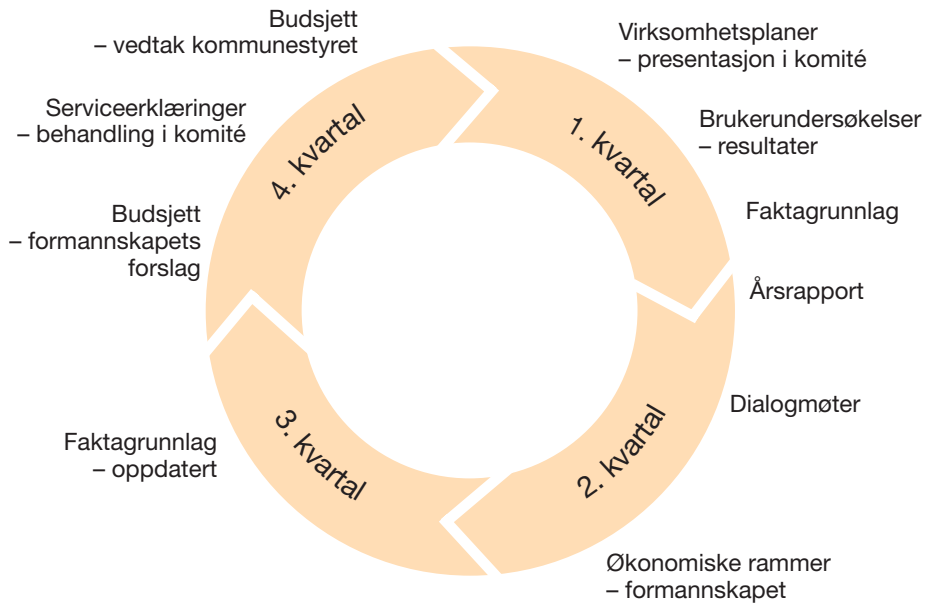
Budsjett
– vedtak kommunestyret

Virksomhetsplaner
– presentasjon i komité

Brukerundersøkelser
– resultater

Faktagrunnlag

Årsrapport

1. kvartal

4. kvartal

Serviceerklæringer
– behandling i komité

Budsjett
– formannskapets forslag

2. kvartal

3. kvartal

Dialogmøter

Faktagrunnlag
– oppdatert

Økonomiske rammer
– formannskapet